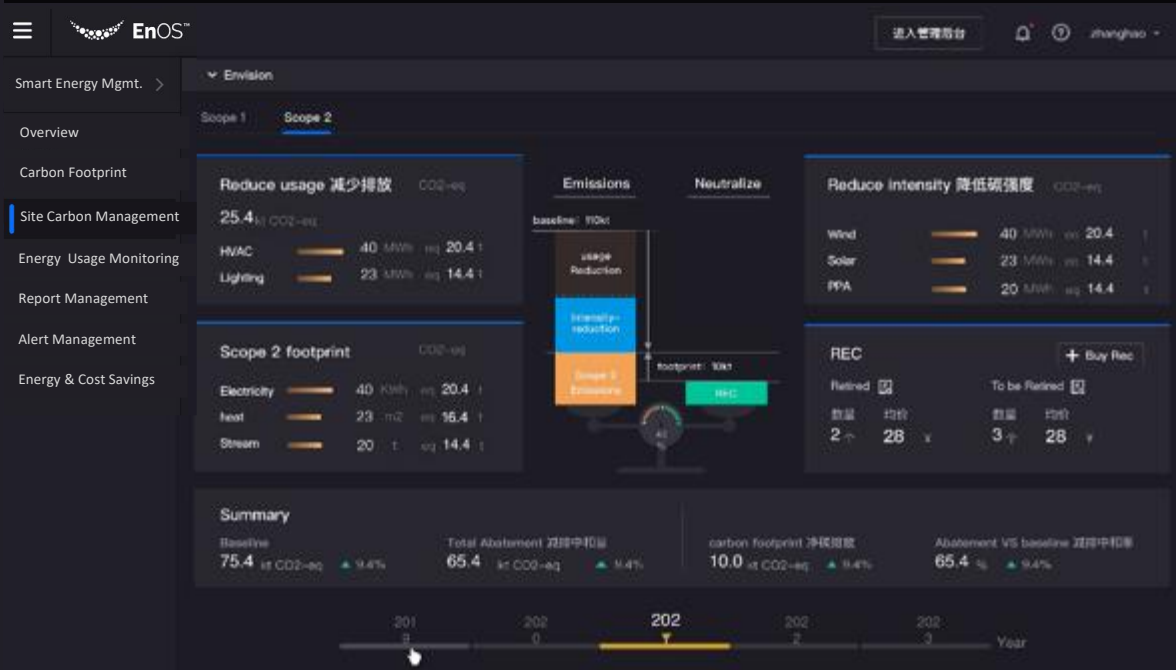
EnOS™

进入管理后台 zhanghao

Smart Energy Mgmt.

Overview

Carbon Footprint

Site Carbon Management

Energy Usage Monitoring

Report Management

Alert Management

Energy & Cost Savings

Envision

Scope 1 Scope 2

Reduce usage 减少排放 CO2-eq

25.4 kt CO2-eq

HVAC 40 MWh eq 20.4 t

Lighting 23 MWh eq 14.4 t

Emissions Neutralize

baseline: 110kt

usage Reduction

Intensity reduction

Scope 2 Emissions

footprint: 10kt

REC

Reduce intensity 降低碳强度 CO2-eq

Wind 40 MWh eq 20.4

Solar 23 MWh eq 14.4

PPA 20 MWh eq 14.4

Scope 2 footprint CO2-eq

Electricity 40 KWh eq 20.4 t

heat 23 m2 eq 16.4 t

Stream 20 t eq 14.4 t

REC

+ Buy Rec

Retired

To be Retired

数量 均价

2个 28 ¥

数量 均价

3个 28 ¥

Summary

Baseline

75.4 kt CO2-eq ▲ 9.4%

Total Abatement 减排中和量

65.4 kt CO2-eq ▲ 9.4%

carbon footprint 净碳排放

10.0 kt CO2-eq ▲ 9.4%

Abatement VS baseline 减排中和率

65.4 % ▲ 9.4%

2019 2020 202 2022 2023 Year